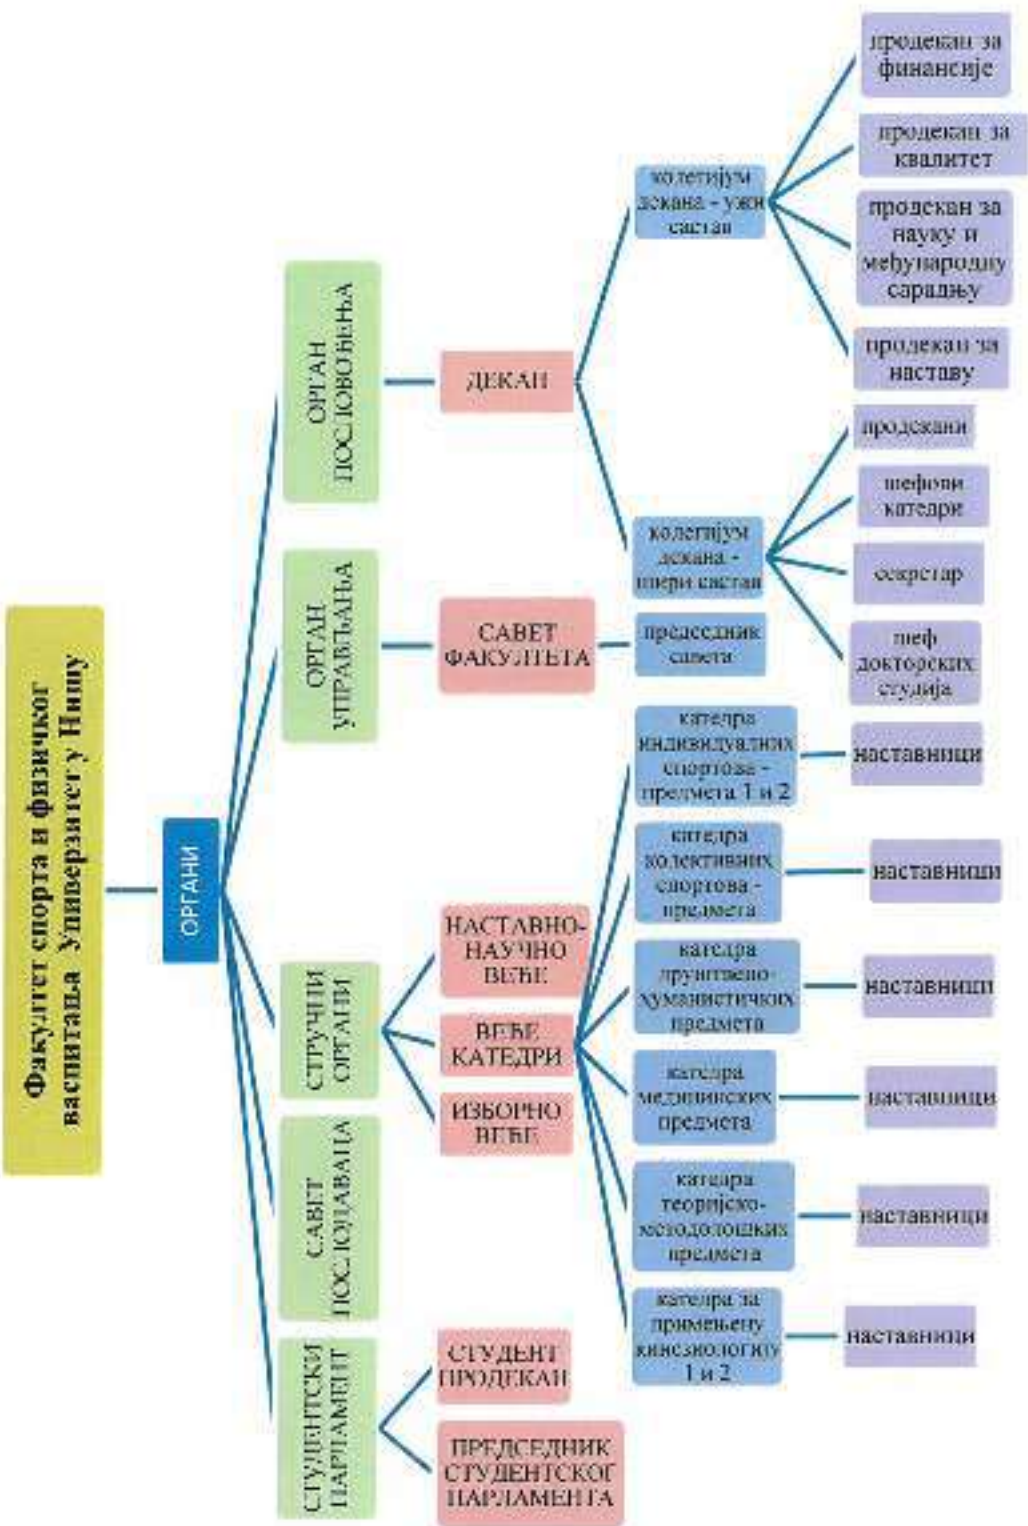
Факултет спорта и физичког васпитања Универзитет у Нишу

ОРГАНИ

ОРГАН ПОСЛОВОЂЕЊА

ДЕКАН

колегијум декана - ужи састав

продекан за финансије

продекан за квалитет

продекан за науку и међународну сарадњу

продекан за наставу

колегијум декана - шири састав

продекани

шефови катедри

секретар

шеф докторских студија

ОРГАН УПРАВЉАЊА

САВЕТ ФАКУЛТЕТА

председник савета

СТРУЧНИ ОРГАНИ

НАСТАВНО-НАУЧНО ВЕЋЕ

ВЕЋЕ КАТЕДРИ

ИЗБОРНО ВЕЋЕ

катедра индивидуалних спортова - предмета 1 и 2

наставници

катедра колективних спортова - предмета

наставници

катедра друштвено-хуманистичких предмета

наставници

катедра медицинских предмета

наставници

катедра теоријско-методолошких предмета

наставници

катедра за примењену кинезиологију 1 и 2

наставници

САВЕТ ПОСЛОДАВАЦА

СТУДЕНТСКИ ПАРЛАМЕНТ

СТУДЕНТ ПРОДЕКАН

ПРЕДСЕДНИК СТУДЕНТСКОГ ПАРЛАМЕНТА